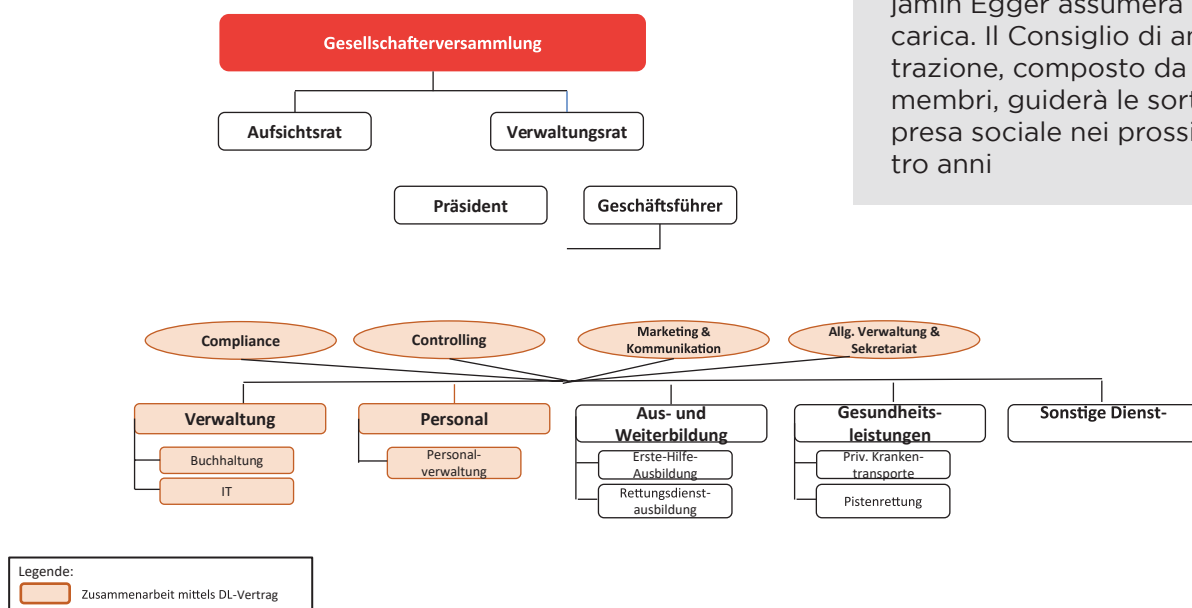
Gesellschafterversammlung

Aufsichtsrat

Verwaltungsrat

Präsident

Geschäftsführer

Compliance

Controlling

Marketing & Kommunikation

Allg. Verwaltung & Sekretariat

Verwaltung

Buchhaltung

IT

Personal

Personalverwaltung

Aus- und Weiterbildung

Erste-Hilfe-Ausbildung

Rettungsdienstausbildung

Gesundheitsleistungen

Priv. Krankentransporte

Pistenrettung

Sonstige Dienst-

Legende:

Zusammenarbeit mittels DL-Vertrag

jamin Egger assumerà carica. Il Consiglio di am trazione, composto da membri, guiderà le sort presa sociale nei prossi tro anni